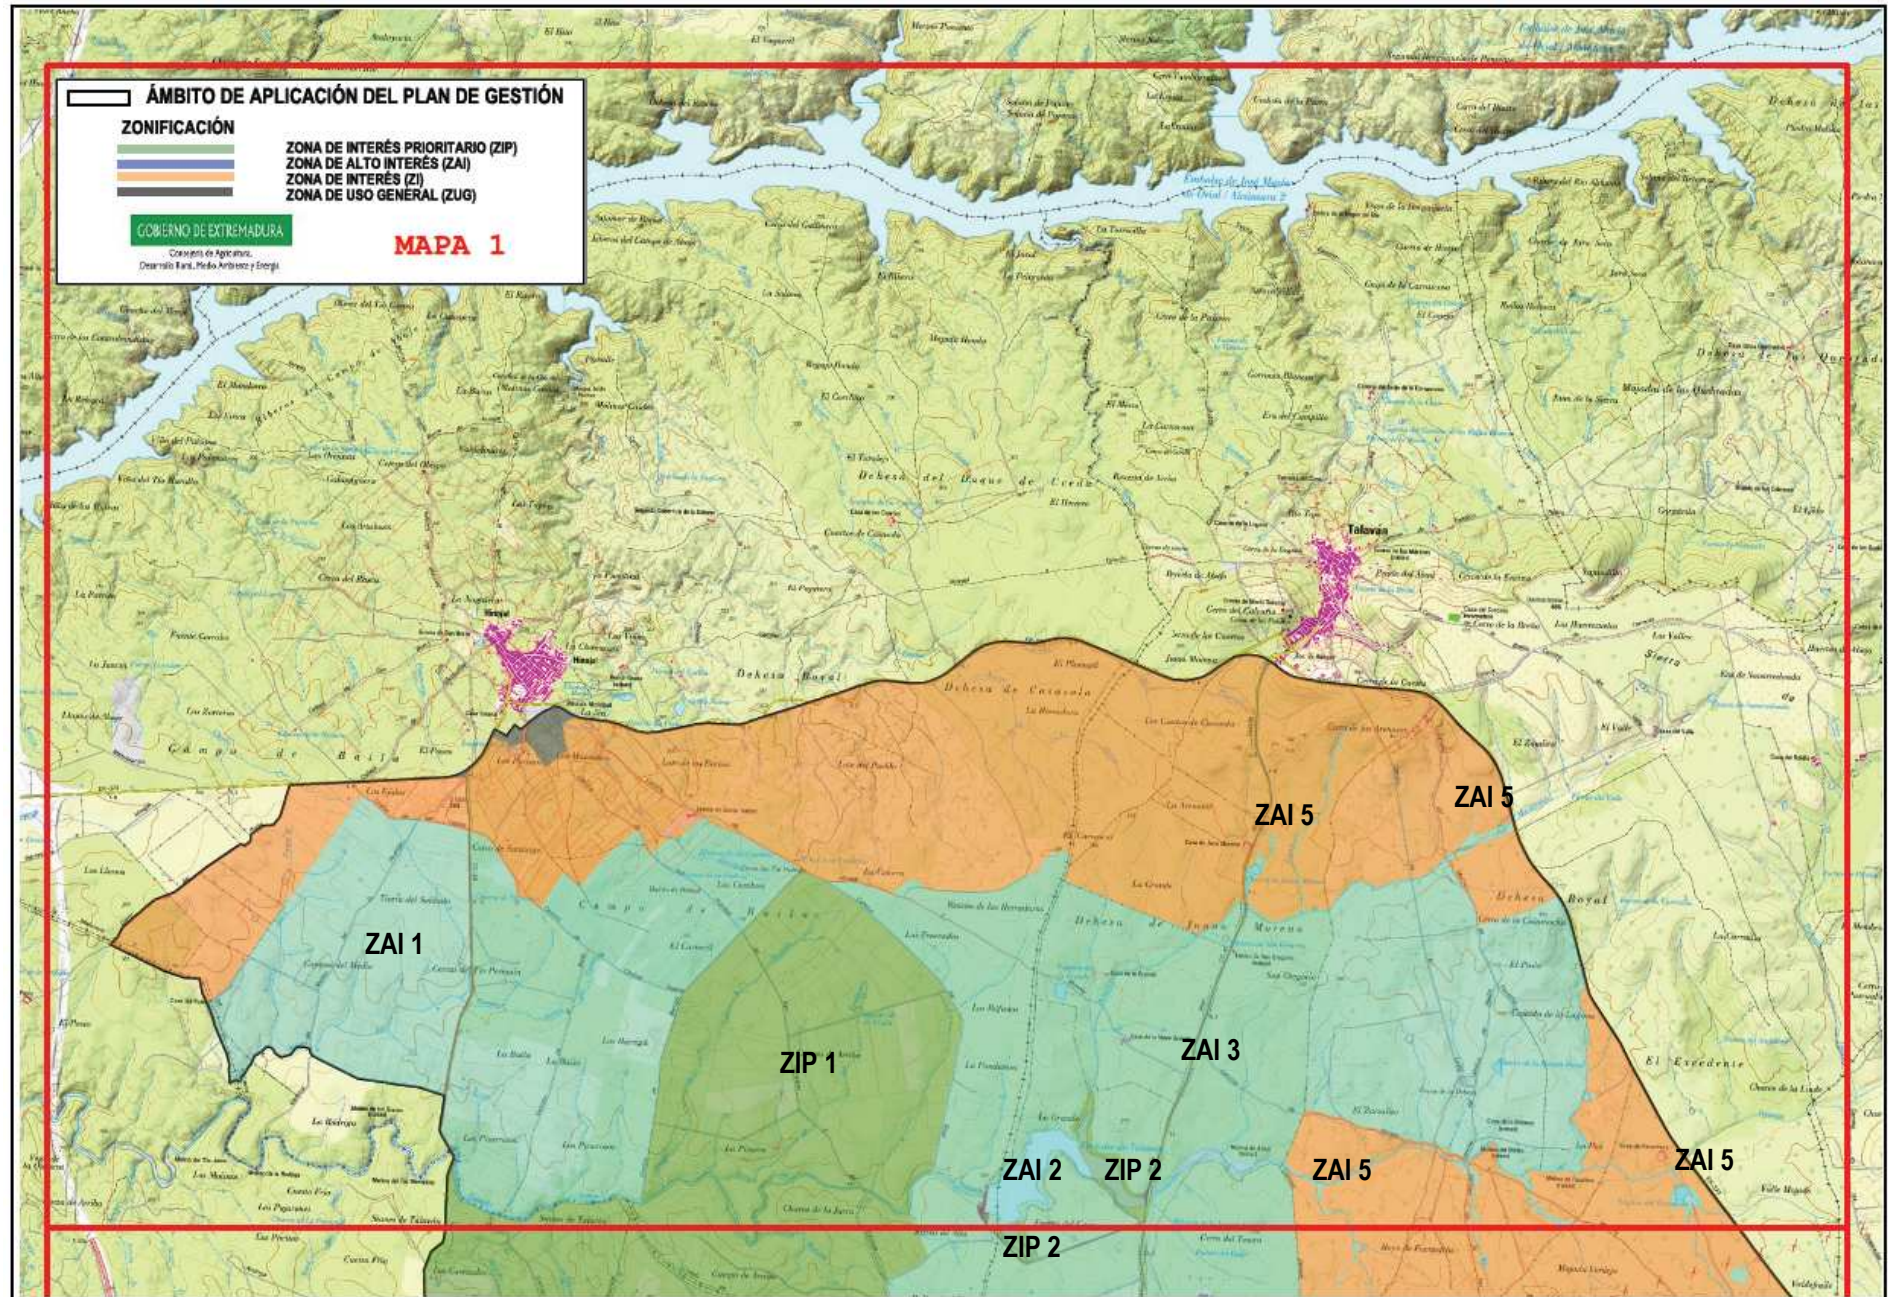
ÁMBITO DE APLICACIÓN DEL PLAN DE GESTIÓN

ZONIFICACIÓN

ZONA DE INTERÉS PRIORITARIO (ZIP)
ZONA DE ALTO INTERÉS (ZAI)
ZONA DE INTERÉS (ZI)
ZONA DE USO GENERAL (ZUG)

GOBIERNO DE EXTREMADURA
Consejería de Agricultura, Desarrollo Rural, Medio Ambiente y Energía

MAPA 1

Embalse de José María de Oriol / Alcántara 2

Dehesa del Duque de Ucedo

Talaván

Hinojal

Dehesa Boyal

Dehesa de Cacerola

Campo de Baila

ZAI 5

ZAI 5

Dehesa Boyal

ZAI 1

Dehesa de Juana Moreno

ZAI 3

ZIP 1

El Excedente

ZAI 2

ZIP 2

ZAI 5

ZAI 5

ZIP 2